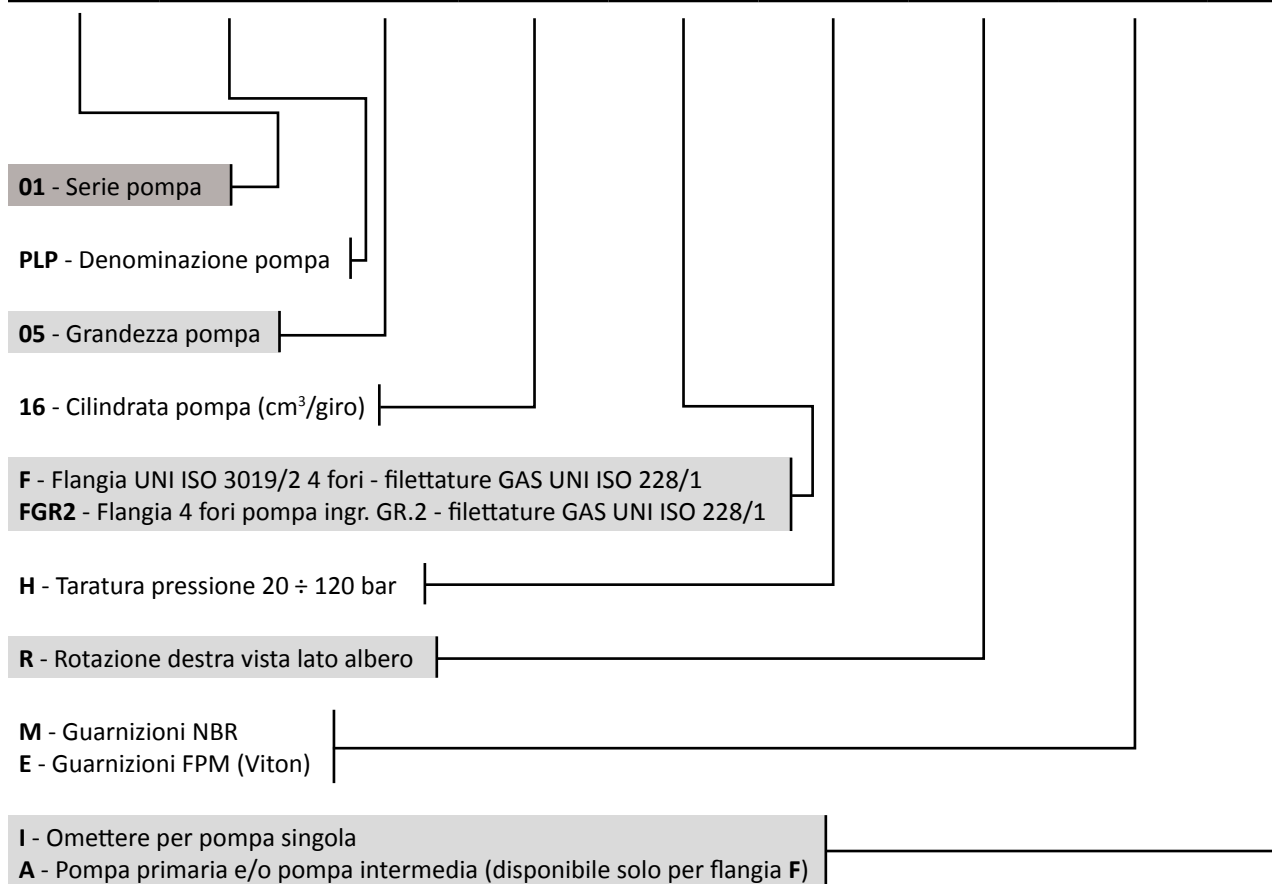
**01** - Serie pompa

**PLP** - Denominazione pompa

**05** - Grandezza pompa

**16** - Cilindrata pompa (cm$^3$/giro)

**F** - Flangia UNI ISO 3019/2 4 fori - filettature GAS UNI ISO 228/1
**FGR2** - Flangia 4 fori pompa ingr. GR.2 - filettature GAS UNI ISO 228/1

**H** - Taratura pressione 20 ÷ 120 bar

**R** - Rotazione destra vista lato albero

**M** - Guarnizioni NBR
**E** - Guarnizioni FPM (Viton)

**I** - Omettere per pompa singola
**A** - Pompa primaria e/o pompa intermedia (disponibile solo per flangia **F**)